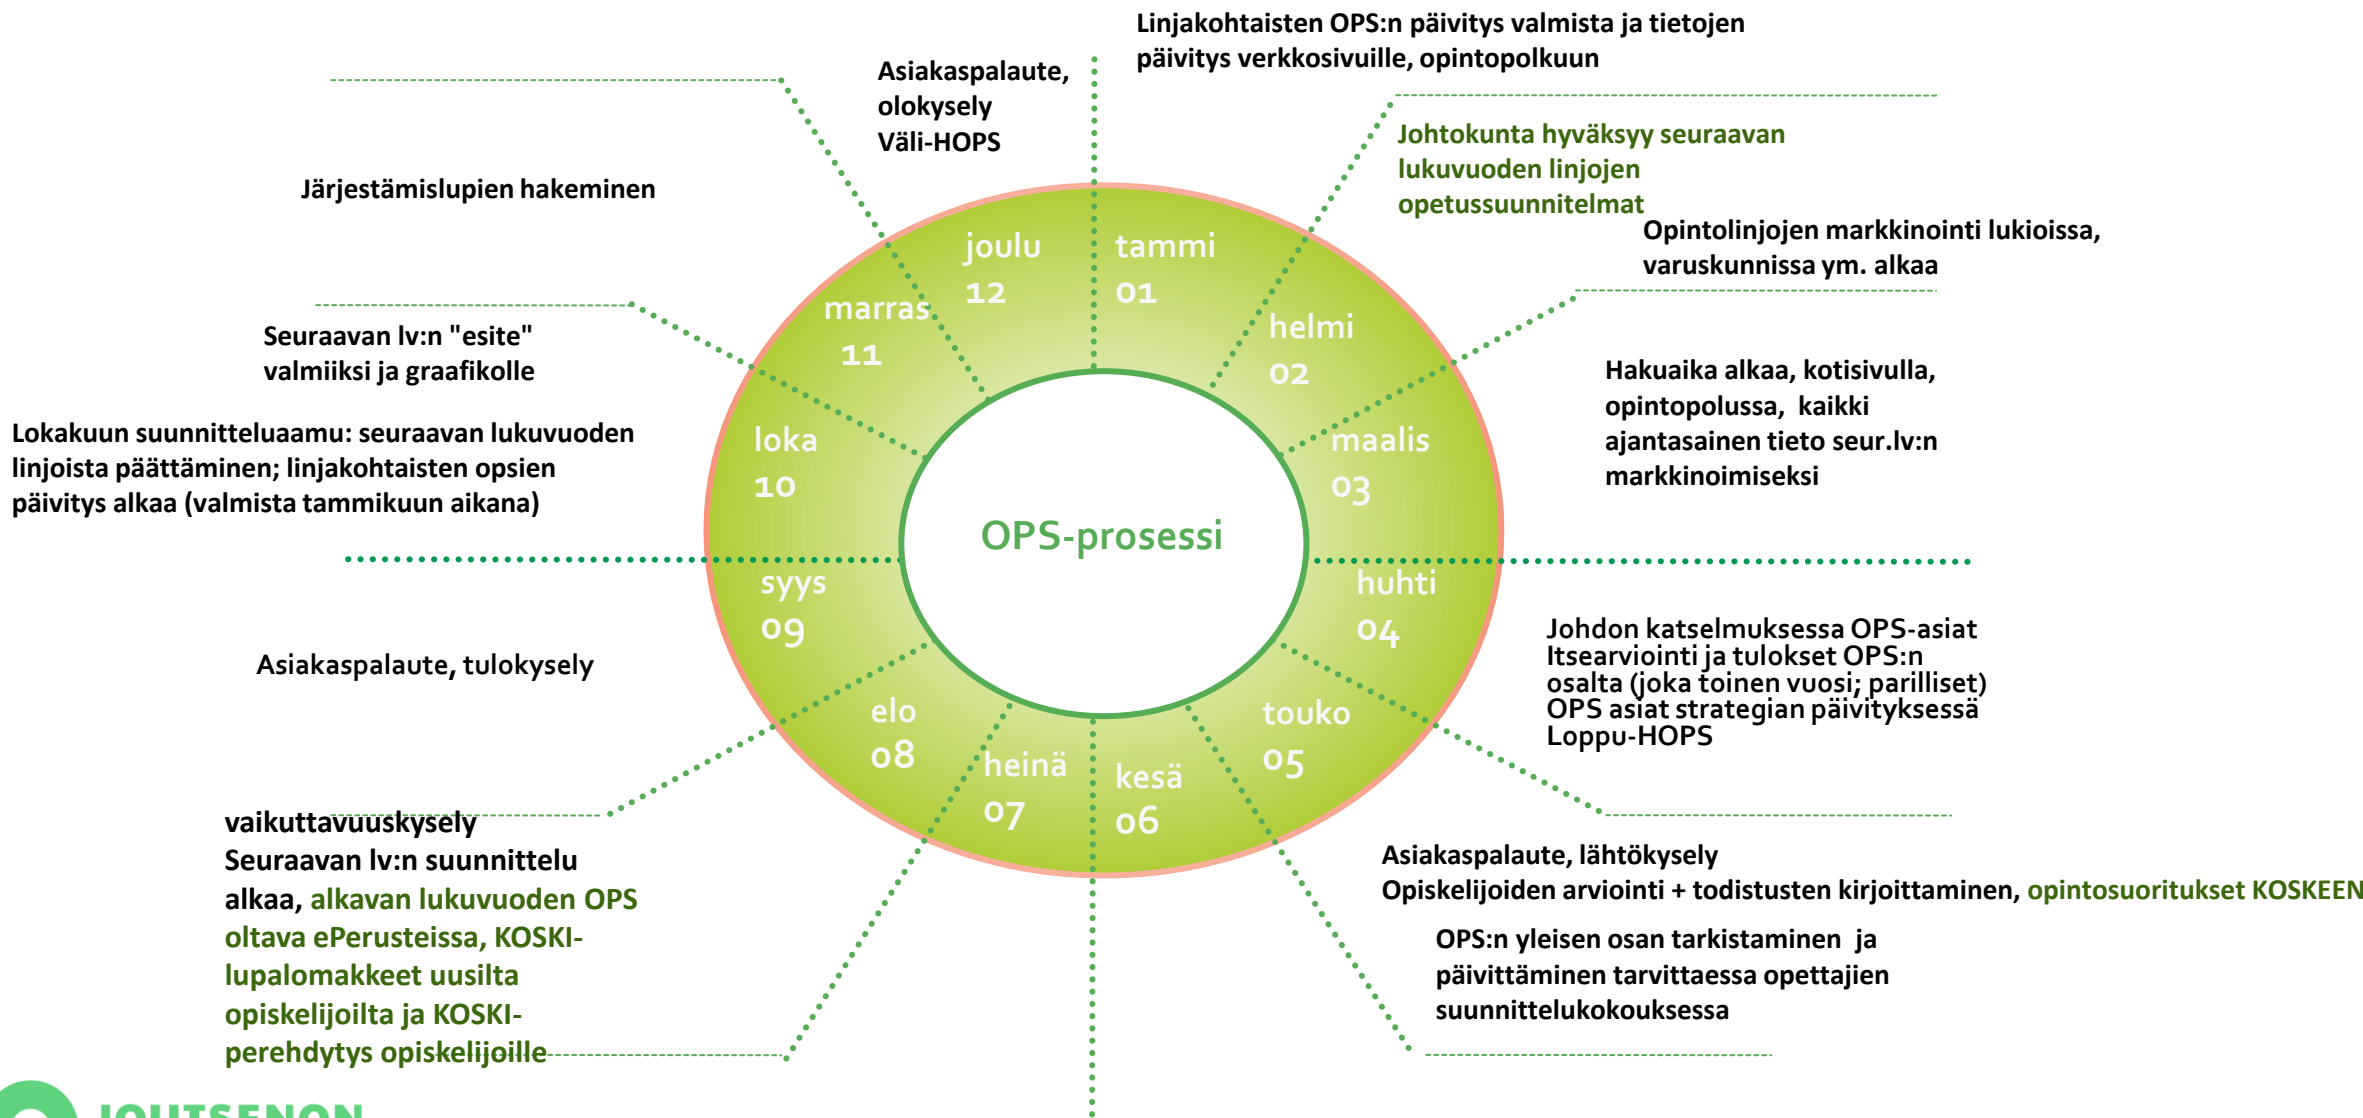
Linjakohtaisten OPS:n päivitys valmista ja tietojen päivitys verkkosivuille, opintopolkuun

Asiakaspalaute, olokysely Väli-HOPS

Johtokunta hyväksyy seuraavan lukuvuoden linjojen opetussuunnitelmat

Opintolinjojen markkinointi lukioissa, varuskunnissa ym. alkaa

Järjestämislupien hakeminen

Seuraavan lv:n "esite" valmiiksi ja graafikolle

Lokakuun suunnitteluaamu: seuraavan lukuvuoden linjoista päättäminen; linjakohtaisten opsien päivitys alkaa (valmista tammikuun aikana)

Hakuaika alkaa, kotisivulla, opintopolussa, kaikki ajantasainen tieto seur.lv:n markkinoimiseksi

joulu 12
tammi 01
marras 11
helmi 02
loka 10
maalis 03
OPS-prosessi
syys 09
huhti 04
elo 08
touko 05
heinä 07
kesä 06

Asiakaspalaute, tulokysely

Johdon katselmuksessa OPS-asiat
Itsearviointi ja tulokset OPS:n osalta (joka toinen vuosi; parilliset)
OPS asiat strategian päivityksessä
Loppu-HOPS

vaikuttavuuskysely
Seuraavan lv:n suunnittelu alkaa, alkavan lukuvuoden OPS oltava ePerusteissa, KOSKI-lupalomakkeet uusilta opiskelijoilta ja KOSKI-perehdytys opiskelijoille

Asiakaspalaute, lähtökysely
Opiskelijoiden arviointi + todistusten kirjoittaminen, opintosuoritukset KOSKEEN

OPS:n yleisen osan tarkistaminen ja päivittäminen tarvittaessa opettajien suunnittelukokouksessa

JOUTSENON